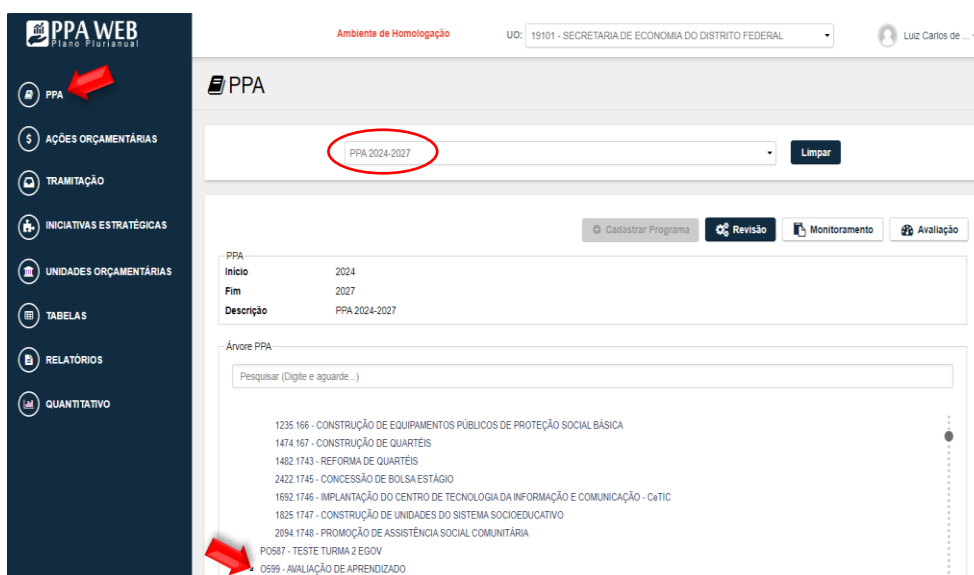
PPA WEB
Plano Plurianual

Ambiente de Homologação

UO: 19101 - SECRETARIA DE ECONOMIA DO DISTRITO FEDERAL

Luiz Carlos de ...

PPA
AÇÕES ORÇAMENTÁRIAS
TRAMITAÇÃO
INICIATIVAS ESTRATÉGICAS
UNIDADES ORÇAMENTÁRIAS
TABELAS
RELATÓRIOS
QUANTITATIVO

PPA

PPA 2024-2027

Limpar

Cadastrar Programa
Revisão
Monitoramento
Avaliação

PPA

| | |
|---|---|
| Início | 2024 |
| Fim | 2027 |
| Descrição | PPA 2024-2027 |

Árvore PPA

Pesquisar (Digite e aguarde...)

1235.166 - CONSTRUÇÃO DE EQUIPAMENTOS PÚBLICOS DE PROTEÇÃO SOCIAL BÁSICA
1474.167 - CONSTRUÇÃO DE QUARTÉIS
1482.1743 - REFORMA DE QUARTÉIS
2422.1745 - CONCESSÃO DE BOLSA ESTÁGIO
1692.1746 - IMPLANTAÇÃO DO CENTRO DE TECNOLOGIA DA INFORMAÇÃO E COMUNICAÇÃO - CeTIC
1825.1747 - CONSTRUÇÃO DE UNIDADES DO SISTEMA SOCIOEDUCATIVO
2094.1748 - PROMOÇÃO DE ASSISTÊNCIA SOCIAL COMUNITÁRIA
PO587 - TESTE TURMA 2 EGOV
O599 - AVALIAÇÃO DE APRENDIZADO